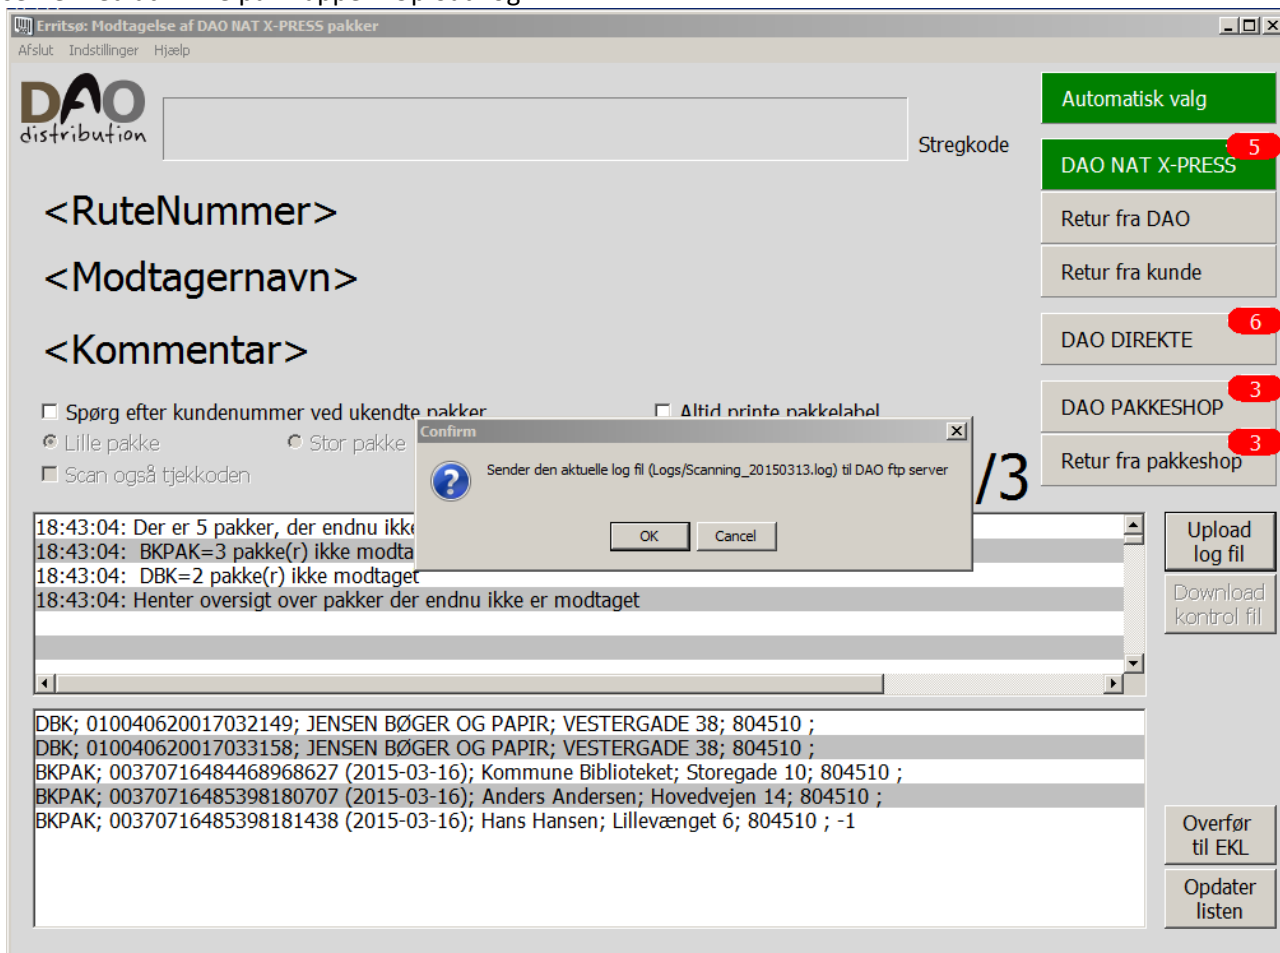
Erritsø: Modtagelse af DAO NAT X-PRESS pakker

Afslut Indstillinger Hjælp

DAO distribution

Stregkode

Automatisk valg

DAO NAT X-PRESS 5

Retur fra DAO

Retur fra kunde

DAO DIREKTE 6

DAO PAKKESHOP 3

Retur fra pakkeshop 3

<RuteNummer>

<Modtagernavn>

<Kommentar>

Spørg efter kundenummer ved ukendte pakker

Altid printe pakkelabel

Lille pakke

Stor pakke

Scan også tjekkoden

/3

Confirm

Sender den aktuelle log fil (Logs/Scanning_20150313.log) til DAO ftp server

OK

Cancel

18:43:04: Der er 5 pakker, der endnu ikke
18:43:04: BKPAK=3 pakke(r) ikke modta
18:43:04: DBK=2 pakke(r) ikke modtaget
18:43:04: Henter oversigt over pakker der endnu ikke er modtaget

Upload log fil

Download kontrol fil

DBK; 010040620017032149; JENSEN BØGER OG PAPIR; VESTERGADE 38; 804510 ;
DBK; 010040620017033158; JENSEN BØGER OG PAPIR; VESTERGADE 38; 804510 ;
BKPAK; 00370716484468968627 (2015-03-16); Kommune Biblioteket; Storegade 10; 804510 ;
BKPAK; 00370716485398180707 (2015-03-16); Anders Andersen; Hovedvejen 14; 804510 ;
BKPAK; 00370716485398181438 (2015-03-16); Hans Hansen; Lillevænget 6; 804510 ; -1

Overfør til EKL

Opdater listen